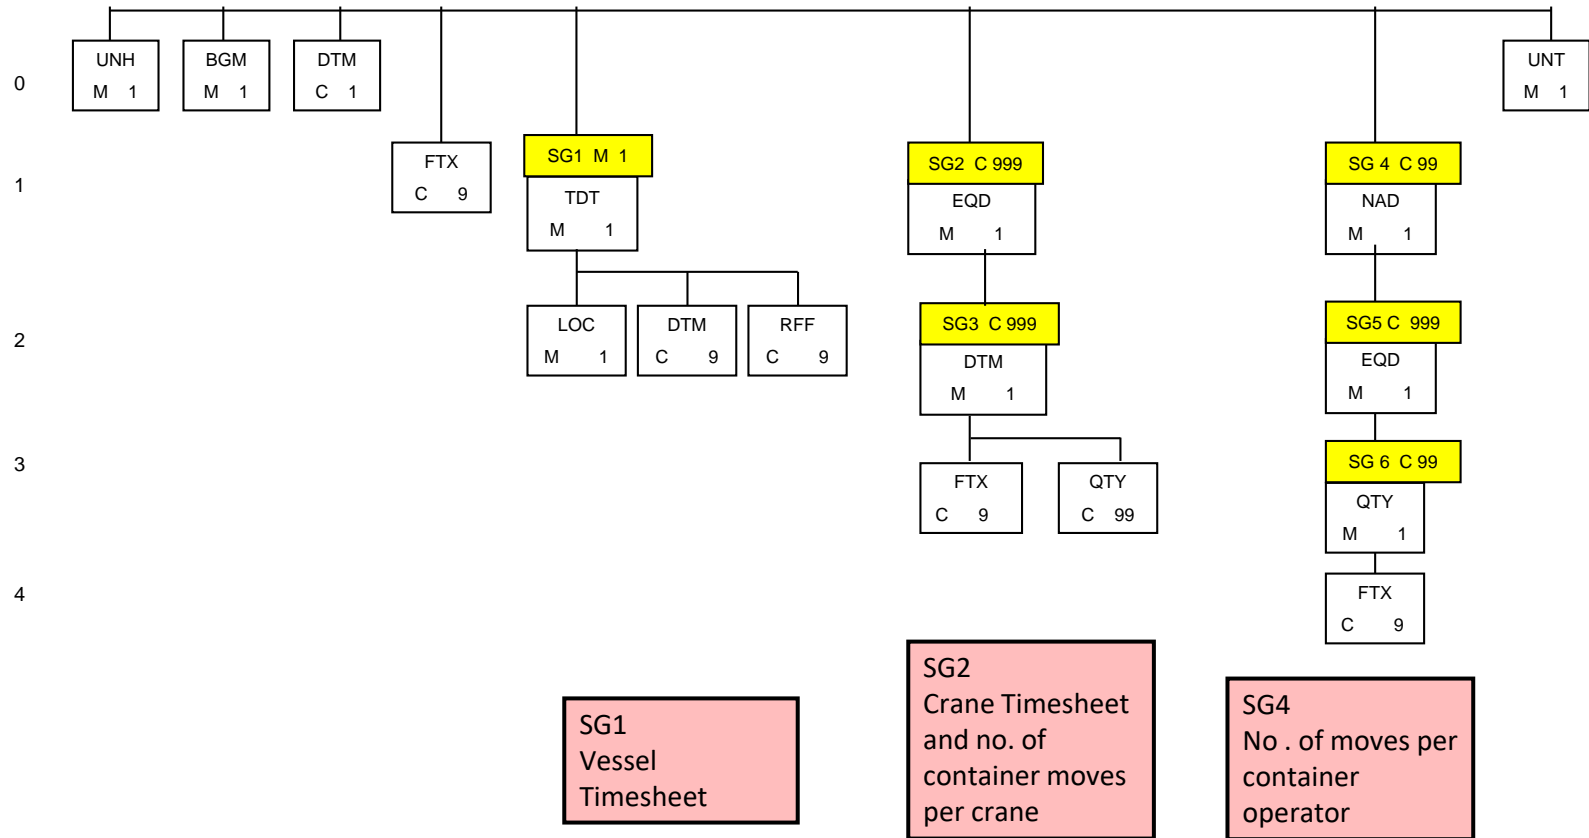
0

UNH
M 1

BGM
M 1

DTM
C 1

UNT
M 1

1

FTX
C 9

SG1 M 1
TDT
M 1

SG2 C 999
EQD
M 1

SG 4 C 99
NAD
M 1

2

LOC
M 1

DTM
C 9

RFF
C 9

SG3 C 999
DTM
M 1

SG5 C 999
EQD
M 1

3

FTX
C 9

QTY
C 99

SG 6 C 99
QTY
M 1

4

FTX
C 9

SG1
Vessel
Timesheet

SG2
Crane Timesheet and no. of container moves per crane

SG4
No . of moves per container operator